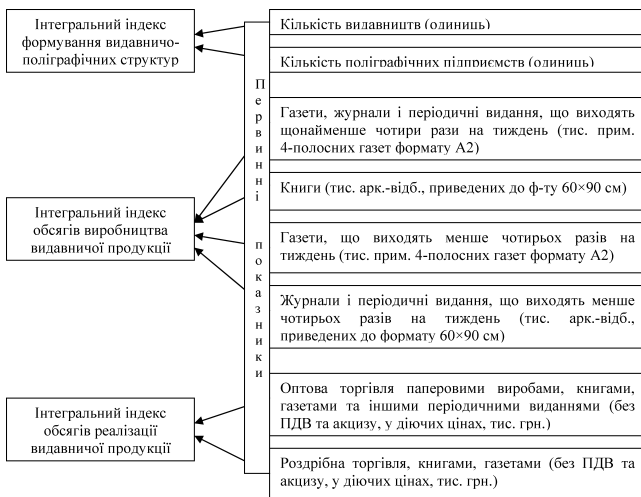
Інтегральний індекс формування видавничо-поліграфічних структур

Інтегральний індекс обсягів виробництва видавничої продукції

Інтегральний індекс обсягів реалізації видавничої продукції

П е р в и н н і

п о к а з н и к и

Кількість видавництв (одиниць)

Кількість поліграфічних підприємств (одиниць)

Газети, журнали і періодичні видання, що виходять щонайменше чотири рази на тиждень (тис. прим. 4-полосних газет формату А2)

Книги (тис. арк.-відб., приведених до ф-ту 60×90 см)

Газети, що виходять менше чотирьох разів на тиждень (тис. прим. 4-полосних газет формату А2)

Журнали і періодичні видання, що виходять менше чотирьох разів на тиждень (тис. арк.-відб., приведених до формату 60×90 см)

Оптова торгівля паперовими виробами, книгами, газетами та іншими періодичними виданнями (без ПДВ та акцизу, у діючих цінах, тис. грн.)

Роздрібна торгівля, книгами, газетами (без ПДВ та акцизу, у діючих цінах, тис. грн.)